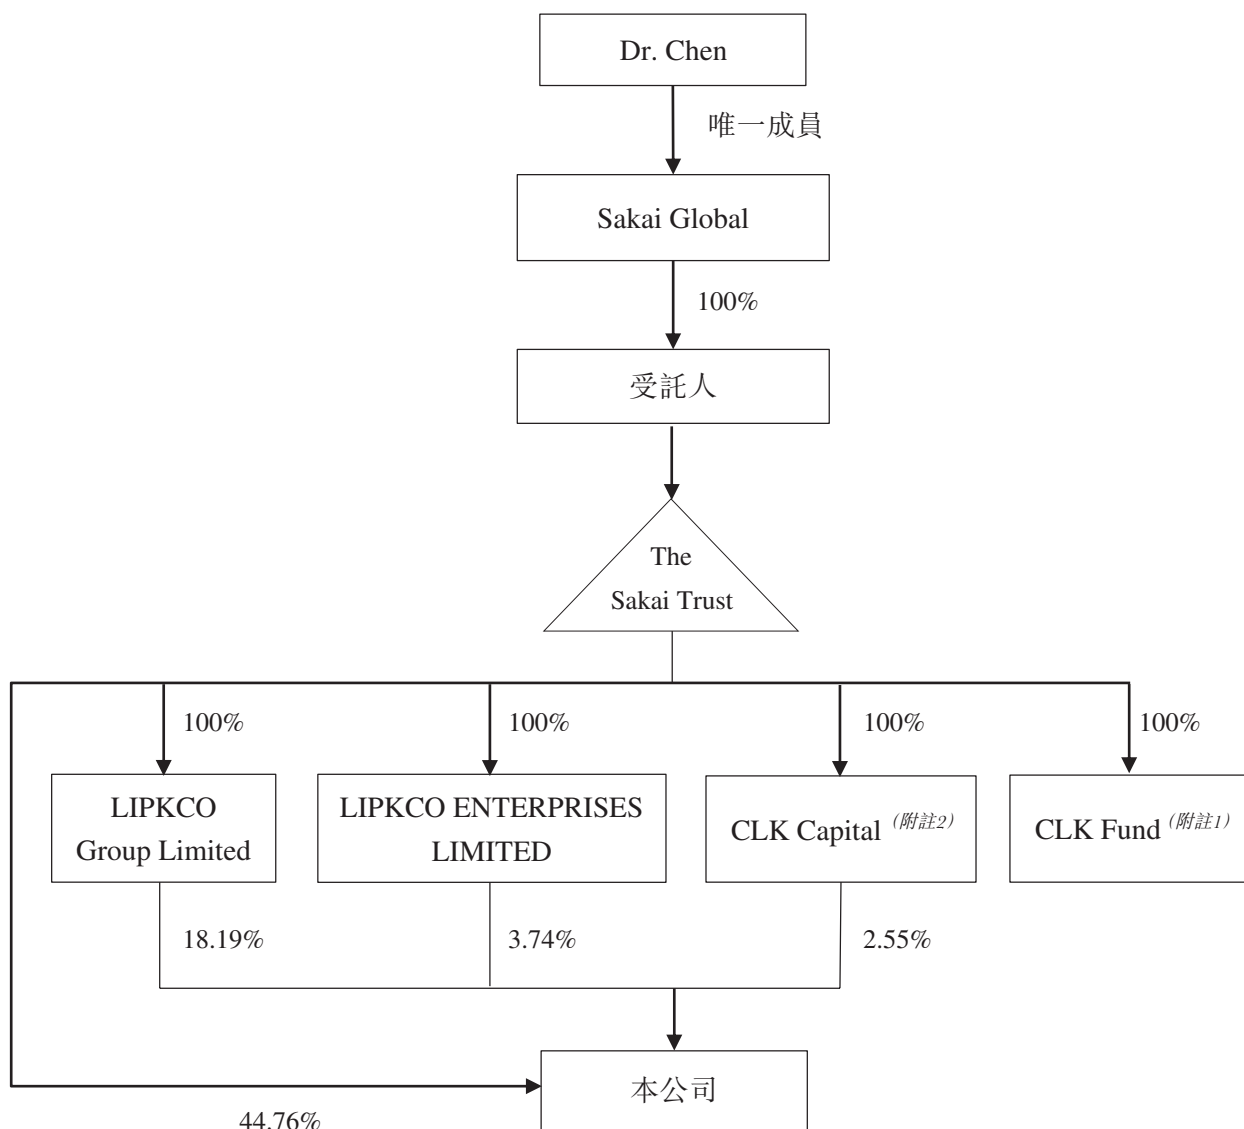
Dr. Chen

唯一成員

Sakai Global

100%

受託人

The Sakai Trust

100%

100%

100%

100%

LIPKCO Group Limited

LIPKCO ENTERPRISES LIMITED

CLK Capital $^{(附註2)}$

CLK Fund $^{(附註1)}$

18.19%

3.74%

2.55%

本公司

44.76%